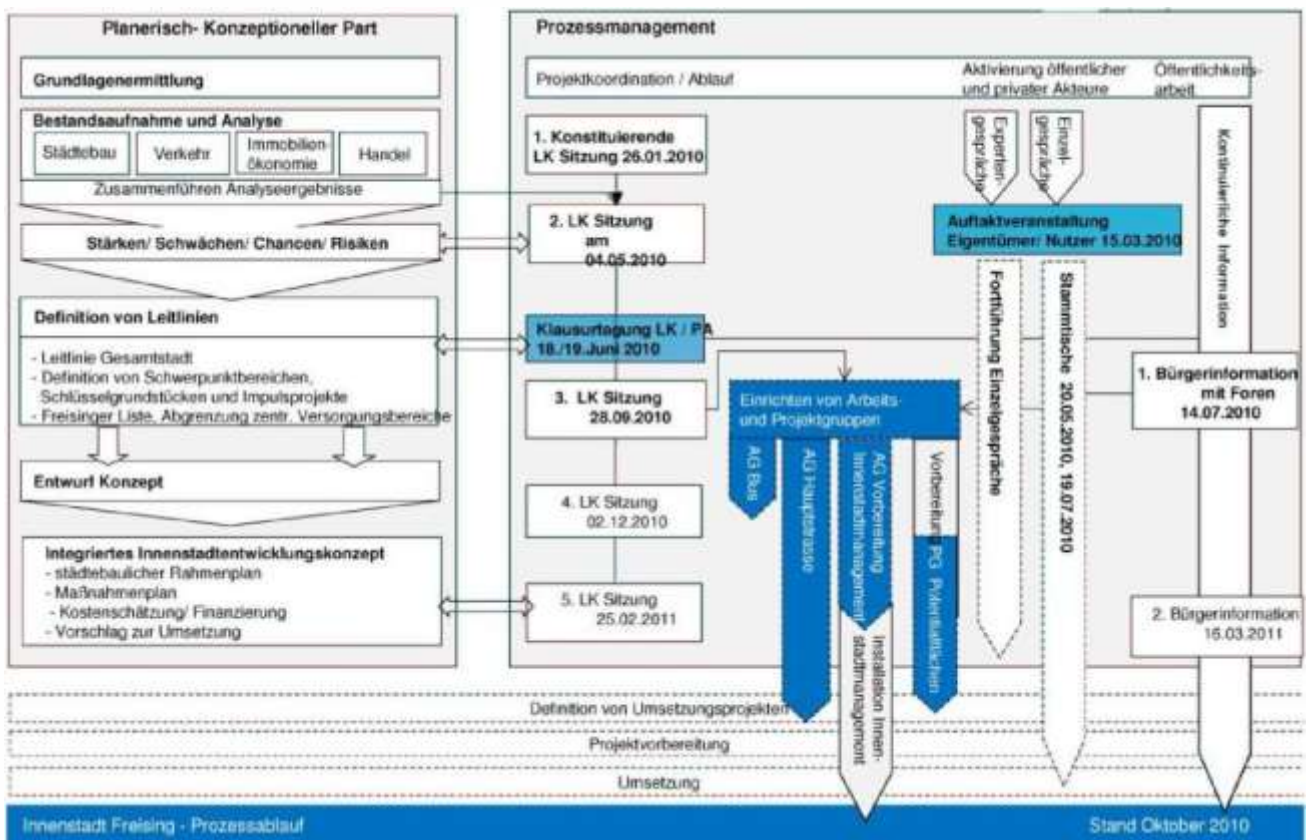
Planerisch- Konzeptioneller Part

Grundlagenermittlung

Bestandsaufnahme und Analyse

Städtebau

Verkehr

Immobilienökonomie

Handel

Zusammenführen Analyseergebnisse

Stärken/ Schwächen/ Chancen/ Risiken

Definition von Leitlinien

- Leitlinie Gesamtstadt
- Definition von Schwerpunktbereichen, Schlüsselgrundstücken und Impulsprojekte
- Freisinger Liste, Abgrenzung zentr. Versorgungsbereiche

Entwurf Konzept

Integriertes Innenstadtentwicklungskonzept
- städtebaulicher Rahmenplan
- Maßnahmenplan
- Kostenschätzung/ Finanzierung
- Vorschlag zur Umsetzung

Prozessmanagement

Projektkoordination / Ablauf

Aktivierung öffentlicher und privater Akteure

Öffentlichkeitsarbeit

1. Konstituierende LK Sitzung 26.01.2010

Expertengespräche

Einzelgespräche

Kontinuierliche Information

2. LK Sitzung am 04.05.2010

Auftaktveranstaltung Eigentümer/ Nutzer 15.03.2010

Klausurtagung LK / PA 18./19.Juni 2010

Fortführung Einzelgespräche

Stammtische 20.05.2010, 19.07.2010

1. Bürgerinformation mit Foren 14.07.2010

3. LK Sitzung 28.09.2010

Einrichten von Arbeits- und Projektgruppen

AG Bus

AG Hauptstrasse

AG Vorbereitung Innenstadtmanagement

Vorbereitung PG Potentialflächen

4. LK Sitzung 02.12.2010

5. LK Sitzung 25.02.2011

Installation Innenstadtmanagement

2. Bürgerinformation 16.03.2011

Definition von Umsetzungsprojekten

Projektvorbereitung

Umsetzung

Innenstadt Freising - Prozessablauf

Stand Oktober 2010